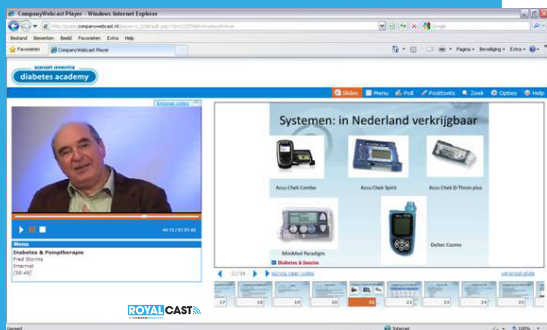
CompanyWebcast Player - Windows Internet Explorer

http://www.companywebcast.nl/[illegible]

Google

Bestand Bewerken Beeld Favorieten Extra Help

Favorieten

CompanyWebcast Player

Pagina Beveiliging Extra

sanofi aventis
diabetes academy

Slides Menu Poll Posttoets Zoek Opties Help

Vergroot video

44:15 / 01:01:45

Menu

Diabetes & Pompttherapie
Fred Storms
Internist
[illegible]

Systemen: in Nederland verkrijgbaar

Accu Chek Combo

Accu Chek Spirit

Accu Chek D-Tron plus

MiniMed Paradigm

Deltec Cozmo

Diabetes & Insuline

21/30

spring naar video

volgende slide

17 18 19 20 21 22 23 24 25

ROYALCAST

Gereed

Internet

100%